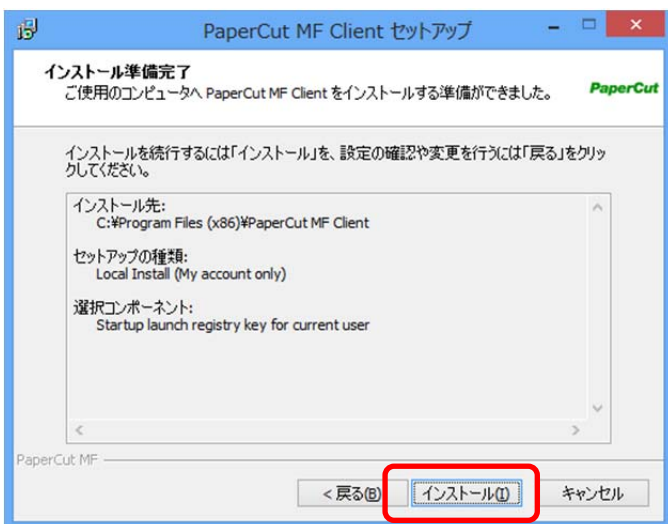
PaperCut MF Client セットアップ

インストール準備完了
ご使用のコンピュータへ PaperCut MF Client をインストールする準備ができました。

PaperCut

インストールを続行するには「インストール」を、設定の確認や変更を行うには「戻る」をクリックしてください。

インストール先:
C:¥Program Files (x86)¥PaperCut MF Client

セットアップの種類:
Local Install (My account only)

選択コンポーネント:
Startup launch registry key for current user

PaperCut MF

< 戻る(B)

インストール(I)

キャンセル